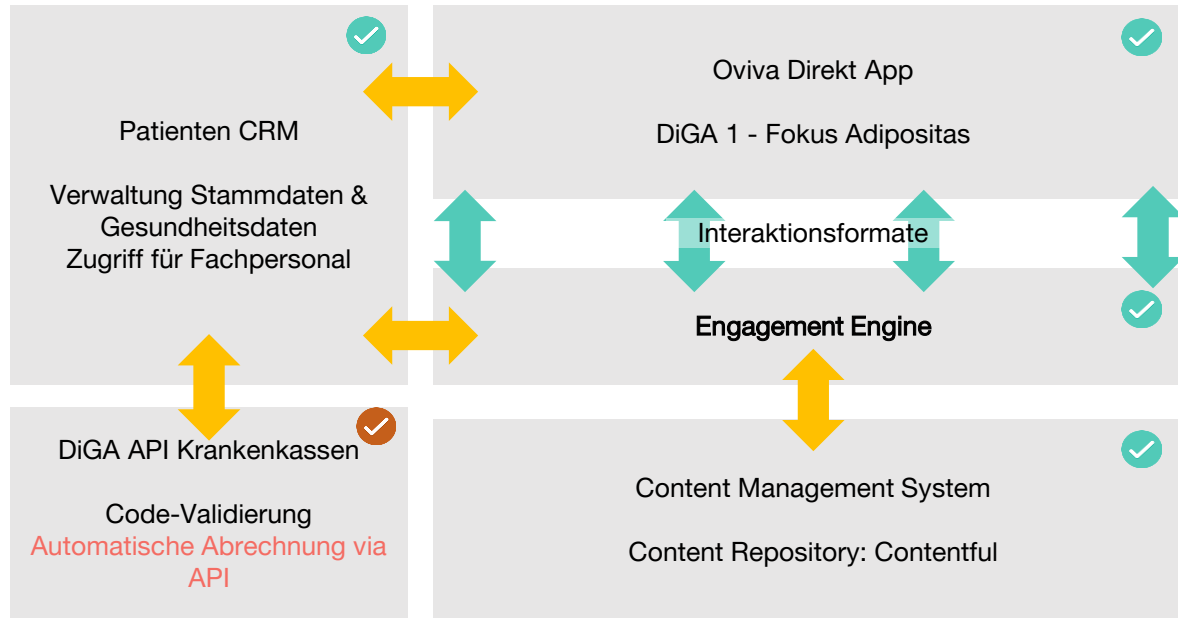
Patienten CRM

Verwaltung Stammdaten & Gesundheitsdaten
Zugriff für Fachpersonal

Oviva Direkt App

DiGA 1 - Fokus Adipositas

Interaktionsformate

Engagement Engine

DiGA API Krankenkassen

Code-Validierung
Automatische Abrechnung via API

Content Management System

Content Repository: Contentful